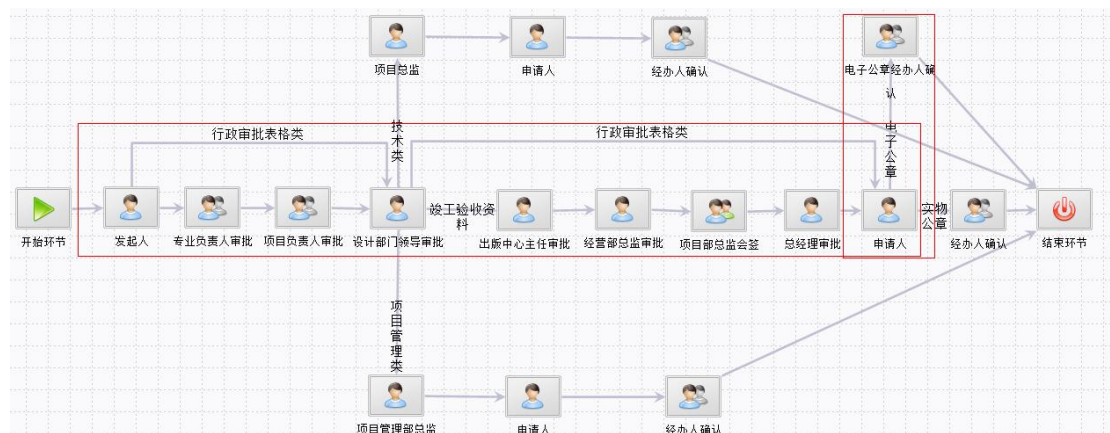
项目总监

申请人

经办人确认

电子公章经办人确认

技术类

行政审批表格类

行政审批表格类

电子公章

开始环节

发起人

专业负责人审批

项目负责人审批

设计部门领导审批

竣工验收资料

出版中心主任审批

经营部总监审批

项目部总监会签

总经理审批

申请人

实物公章

经办人确认

结束环节

项目管理类

项目管理部总监

申请人

经办人确认